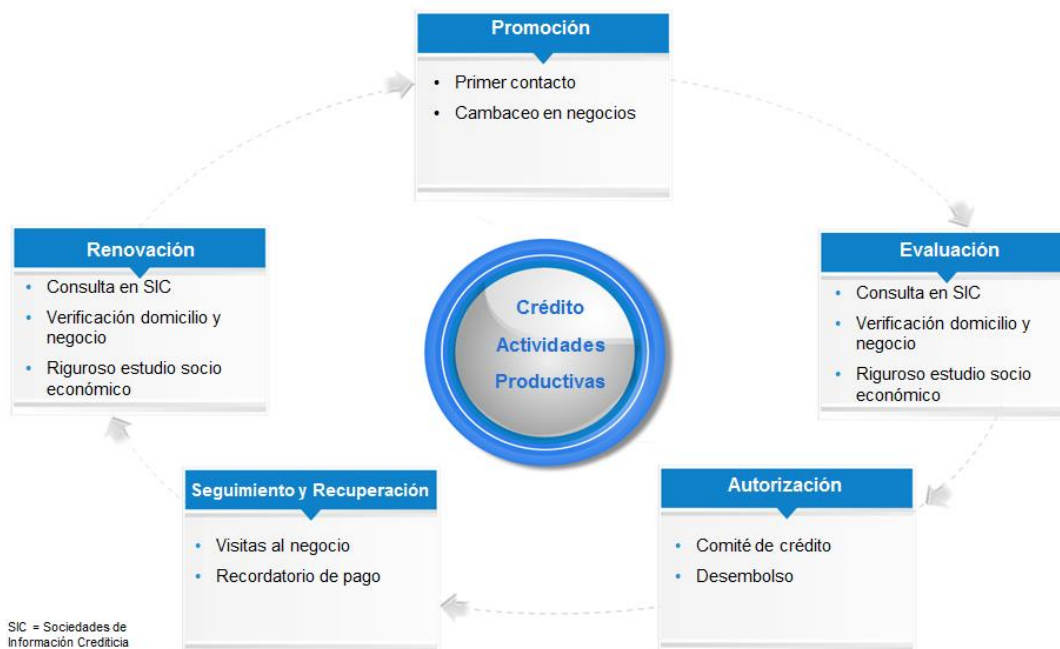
Promoción

• Primer contacto
• Cambaceo en negocios

Evaluación

• Consulta en SIC
• Verificación domicilio y negocio
• Riguroso estudio socio económico

Autorización

• Comité de crédito
• Desembolso

Seguimiento y Recuperación

• Visitas al negocio
• Recordatorio de pago

Renovación

• Consulta en SIC
• Verificación domicilio y negocio
• Riguroso estudio socio económico

Crédito Actividades Productivas

SIC = Sociedades de Información Crediticia